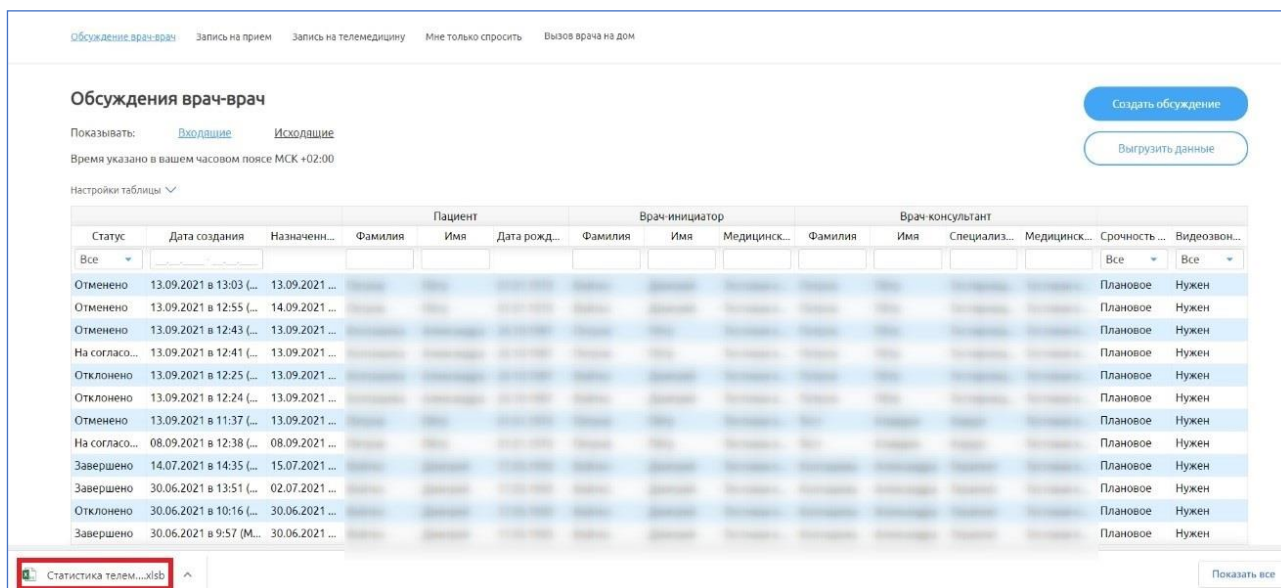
Обсуждение врач-врач Запись на прием Запись на телемедицину Мне только спросить Вызов врача на дом

Обсуждения врач-врач

Создать обсуждение

Показывать: Входящие Исходящие

Выгрузить данные

Время указано в вашем часовом поясе МСК +02:00

Настройки таблицы

| | | | Пациент | | | Врач-инициатор | | | Врач-консультант | | | | | |
|---|---|---|---|---|---|---|---|---|---|---|---|---|---|---|
| Статус | Дата создания | Назначенн... | Фамилия | Имя | Дата рожд... | Фамилия | Имя | Медицинск... | Фамилия | Имя | Специализ... | Медицинск... | Срочность ... | Видеозвон... |
| Все | | | | | | | | | | | | | Все | Все |
| Отменено | 13.09.2021 в 13:03 (... | 13.09.2021 ... | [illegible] | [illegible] | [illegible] | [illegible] | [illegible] | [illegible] | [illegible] | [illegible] | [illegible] | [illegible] | Плановое | Нужен |
| Отменено | 13.09.2021 в 12:55 (... | 14.09.2021 ... | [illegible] | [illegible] | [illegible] | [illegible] | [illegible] | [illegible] | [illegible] | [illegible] | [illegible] | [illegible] | Плановое | Нужен |
| Отменено | 13.09.2021 в 12:43 (... | 13.09.2021 ... | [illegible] | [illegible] | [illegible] | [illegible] | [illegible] | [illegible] | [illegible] | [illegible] | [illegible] | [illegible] | Плановое | Нужен |
| На согласо... | 13.09.2021 в 12:41 (... | 13.09.2021 ... | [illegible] | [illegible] | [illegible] | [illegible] | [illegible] | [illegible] | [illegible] | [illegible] | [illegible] | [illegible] | Плановое | Нужен |
| Отклонено | 13.09.2021 в 12:25 (... | 13.09.2021 ... | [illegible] | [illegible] | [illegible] | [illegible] | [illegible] | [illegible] | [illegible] | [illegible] | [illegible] | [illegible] | Плановое | Нужен |
| Отклонено | 13.09.2021 в 12:24 (... | 13.09.2021 ... | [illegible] | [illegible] | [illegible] | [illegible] | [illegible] | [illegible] | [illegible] | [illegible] | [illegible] | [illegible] | Плановое | Нужен |
| Отменено | 13.09.2021 в 11:37 (... | 13.09.2021 ... | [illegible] | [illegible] | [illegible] | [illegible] | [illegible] | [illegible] | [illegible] | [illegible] | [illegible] | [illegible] | Плановое | Нужен |
| На согласо... | 08.09.2021 в 12:38 (... | 08.09.2021 ... | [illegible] | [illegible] | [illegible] | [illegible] | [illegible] | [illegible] | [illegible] | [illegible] | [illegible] | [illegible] | Плановое | Нужен |
| Завершено | 14.07.2021 в 14:35 (... | 15.07.2021 ... | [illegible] | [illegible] | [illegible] | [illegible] | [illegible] | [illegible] | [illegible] | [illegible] | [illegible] | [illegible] | Плановое | Нужен |
| Завершено | 30.06.2021 в 13:51 (... | 02.07.2021 ... | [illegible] | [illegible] | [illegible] | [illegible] | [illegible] | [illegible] | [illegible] | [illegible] | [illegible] | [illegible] | Плановое | Нужен |
| Отклонено | 30.06.2021 в 10:16 (... | 30.06.2021 ... | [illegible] | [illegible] | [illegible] | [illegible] | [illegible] | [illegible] | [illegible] | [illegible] | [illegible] | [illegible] | Плановое | Нужен |
| Завершено | 30.06.2021 в 9:57 (М... | 30.06.2021 ... | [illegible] | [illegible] | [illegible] | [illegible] | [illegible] | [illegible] | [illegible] | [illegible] | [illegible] | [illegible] | Плановое | Нужен |

Статистика телем....xlsb

Показать все